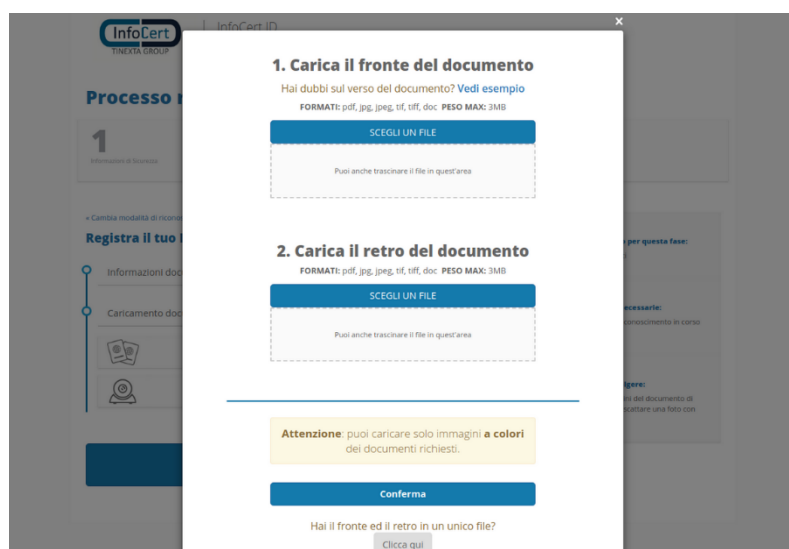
InfoCert
TINEXTA GROUP
InfoCert ID

Processo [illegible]

1
Informazioni di licenziato

« Cambia modalità di ricono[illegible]

Registra il tuo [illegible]

Informazioni doc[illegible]

Caricamento doc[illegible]

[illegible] per questa fase:

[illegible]ecessarie:
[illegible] conoscimento in corso

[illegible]lgere:
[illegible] i del documento di
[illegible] scattare una foto con

×

1. Carica il fronte del documento
Hai dubbi sul verso del documento? Vedi esempio
FORMATI: pdf, jpg, jpeg, tif, tiff, doc PESO MAX: 3MB

SCEGLI UN FILE

Puoi anche trascinare il file in quest'area

2. Carica il retro del documento
FORMATI: pdf, jpg, jpeg, tif, tiff, doc PESO MAX: 3MB

SCEGLI UN FILE

Puoi anche trascinare il file in quest'area

Attenzione: puoi caricare solo immagini a colori dei documenti richiesti.

Conferma

Hai il fronte ed il retro in un unico file?
Clicca qui